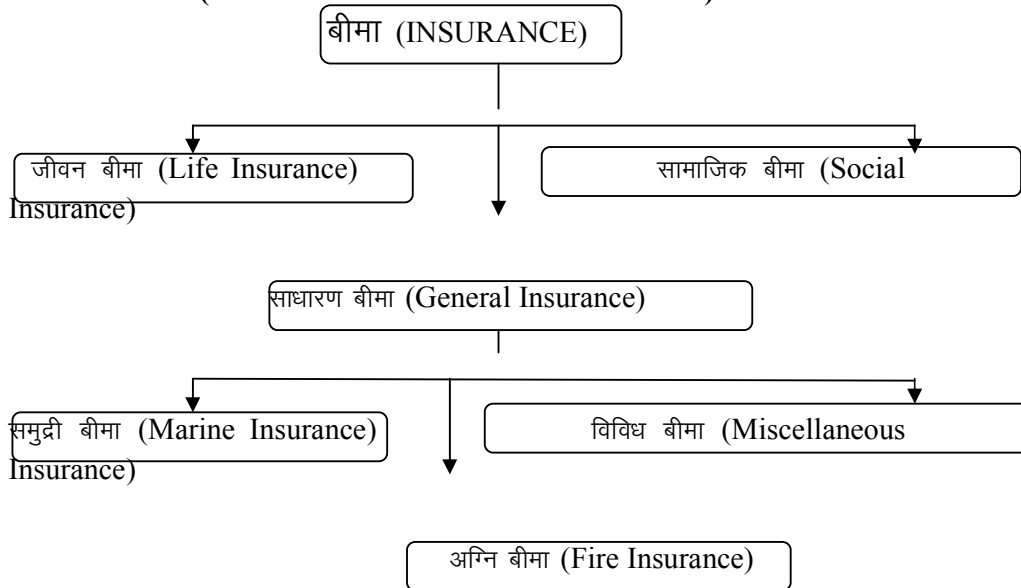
बीमा (INSURANCE)

जीवन बीमा (Life Insurance)

सामाजिक बीमा (Social Insurance)

साधारण बीमा (General Insurance)

समुद्री बीमा (Marine Insurance)

विविध बीमा (Miscellaneous Insurance)

अग्नि बीमा (Fire Insurance)